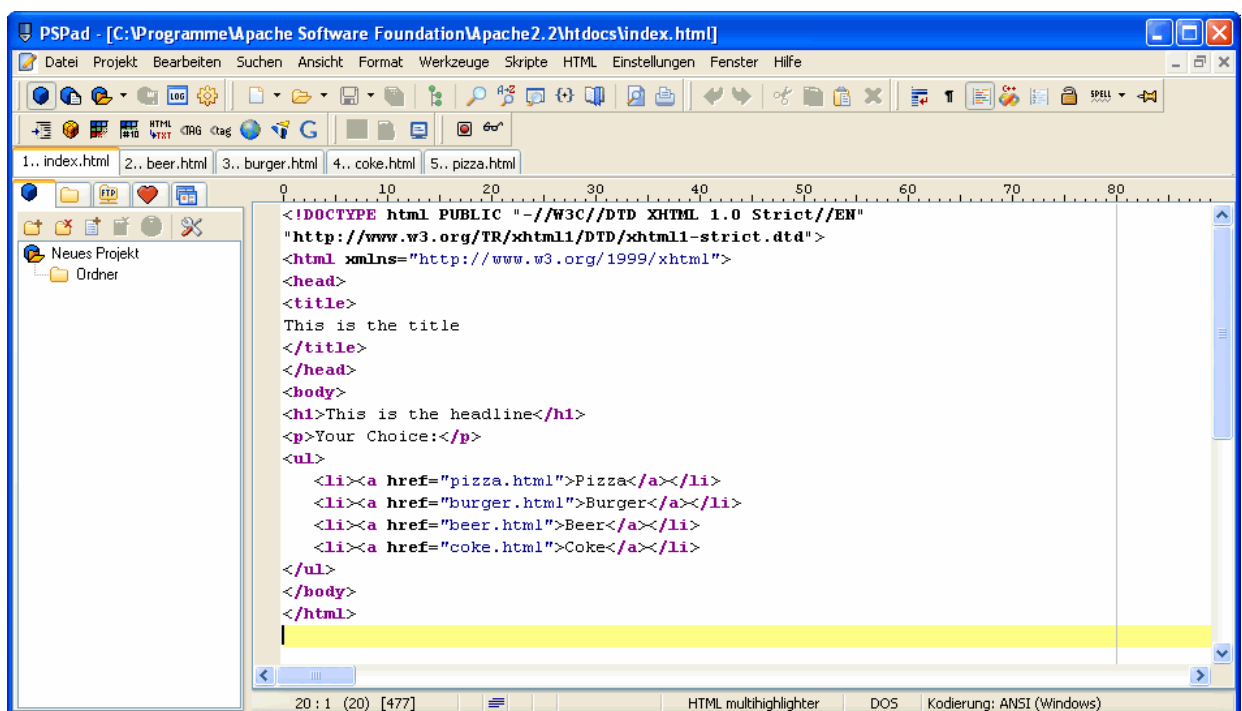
PSPad - [C:\Programme\Apache Software Foundation\Apache2.2\htdocs\index.html]

Datei Projekt Bearbeiten Suchen Ansicht Format Werkzeuge Skripte HTML Einstellungen Fenster Hilfe

1.. index.html | 2.. beer.html | 3.. burger.html | 4.. coke.html | 5.. pizza.html

Neues Projekt
Ordner

0 10 20 30 40 50 60 70 80

<!DOCTYPE html PUBLIC "-//W3C//DTD XHTML 1.0 Strict//EN"
"http://www.w3.org/TR/xhtml1/DTD/xhtml1-strict.dtd">
<html xmlns="http://www.w3.org/1999/xhtml">
<head>
<title>
This is the title
</title>
</head>
<body>
<h1>This is the headline</h1>
<p>Your Choice:</p>
<ul>
<li><a href="pizza.html">Pizza</a></li>
<li><a href="burger.html">Burger</a></li>
<li><a href="beer.html">Beer</a></li>
<li><a href="coke.html">Coke</a></li>
</ul>
</body>
</html>

20 : 1 (20) [477] | HTML multihighlighter | DOS | Kodierung: ANSI (Windows)